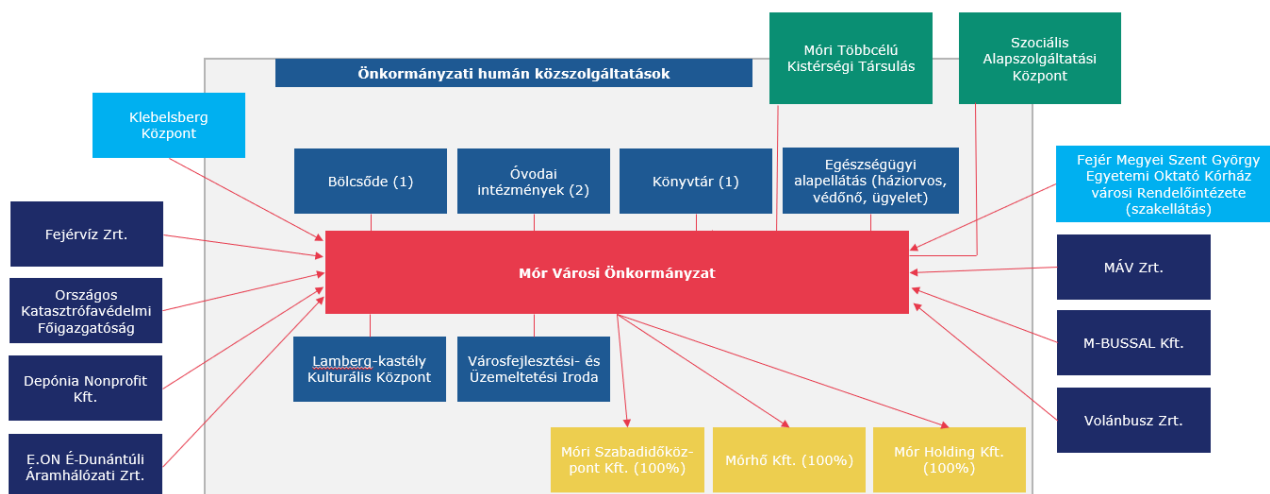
Önkormányzati humán közszolgáltatások

Móri Többcélú Kistérségi Társulás

Szociális Alapszolgáltatási Központ

Klebelsberg Központ

Bölcsőde (1)

Óvodai intézmények (2)

Könyvtár (1)

Egészségügyi alapellátás (háziorvos, védőnő, ügyelet)

Fejér Megyei Szent György Egyetemi Oktató Kórház városi Rendelőintézete (szakellátás)

Fejérvíz Zrt.

Mór Városi Önkormányzat

MÁV Zrt.

Országos Katasztrófavédelmi Főigazgatóság

M-BUSSAL Kft.

Lamberg-kastély Kulturális Központ

Városfejlesztési- és Üzemeltetési Iroda

Depónia Nonprofit Kft.

Volánbusz Zrt.

E.ON É-Dunántúli Áramhálózati Zrt.

Móri Szabadidőközpont Kft. (100%)

Mórhő Kft. (100%)

Mór Holding Kft. (100%)